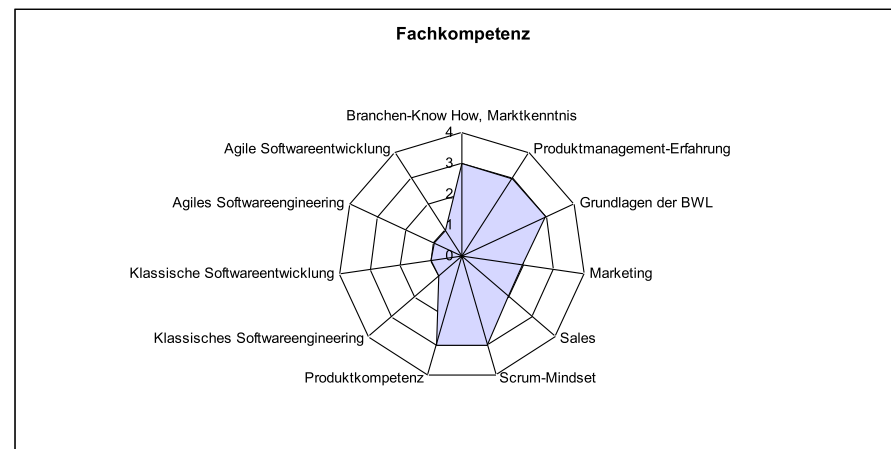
Fachkompetenz

Branchen-Know How, Marktkenntnis
Produktmanagement-Erfahrung
Grundlagen der BWL
Marketing
Sales
Scrum-Mindset
Produktkompetenz
Klassisches Softwareengineering
Klassische Softwareentwicklung
Agiles Softwareengineering
Agile Softwareentwicklung

4
3
2
1
0